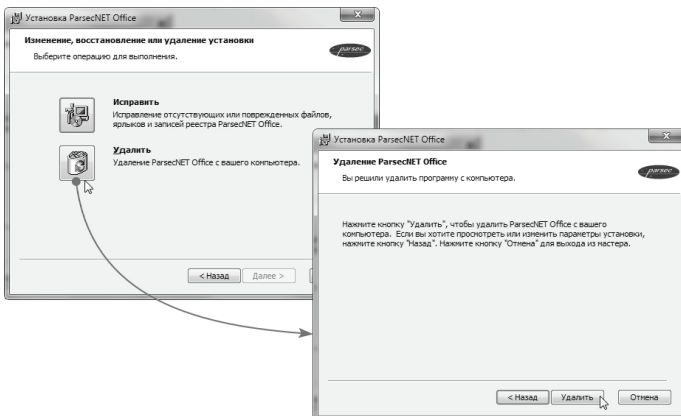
Установка ParsecNET Office

Изменение, восстановление или удаление установки

Выберите операцию для выполнения.

parsec

Исправить

Исправление отсутствующих или поврежденных файлов, ярлыков и записей реестра ParsecNET Office.

Удалить

Удаление ParsecNET Office с вашего компьютера.

< Назад

Далее >

Установка ParsecNET Office

Удаление ParsecNET Office

Вы решили удалить программу с компьютера.

parsec

Нажмите кнопку "Удалить", чтобы удалить ParsecNET Office с вашего компьютера. Если вы хотите просмотреть или изменить параметры установки, нажмите кнопку "Назад". Нажмите кнопку "Отмена" для выхода из мастера.

< Назад

Удалить

Отмена